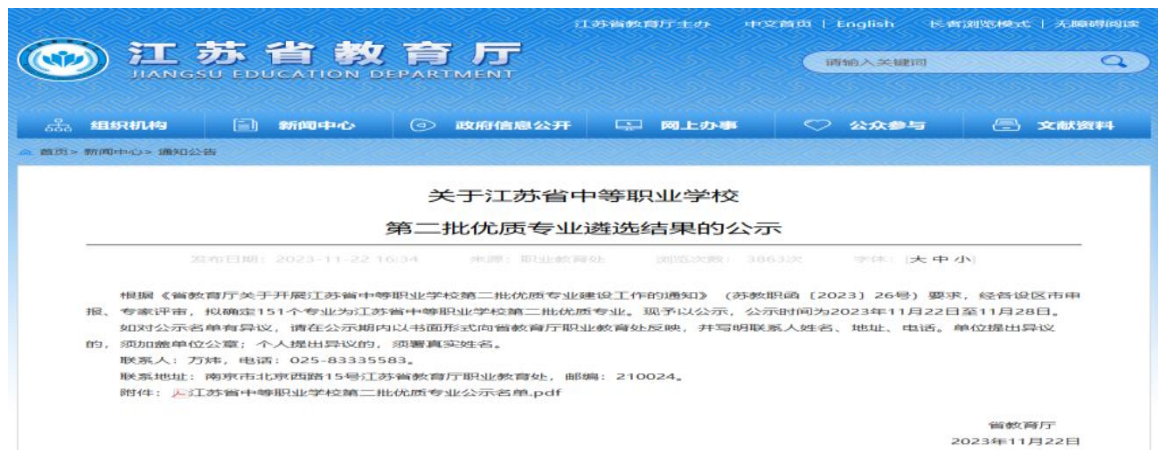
江苏省教育厅主办 | 中文首页 | English | 长者浏览模式 | 无障碍阅读

江苏省教育厅
JIANGSU EDUCATION DEPARTMENT

请输入关键词

组织机构 | 新闻中心 | 政府信息公开 | 网上办事 | 公众参与 | 文献资料

首页> 新闻中心> 通知公告

关于江苏省中等职业学校
第二批优质专业遴选结果的公示

发布日期：2023-11-22 16:34　来源：职业教育处　浏览次数：3863次　字体：[大 中 小]

根据《省教育厅关于开展江苏省中等职业学校第二批优质专业建设工作的通知》（苏教职函〔2023〕26号）要求，经各设区市申报、专家评审，拟确定151个专业为江苏省中等职业学校第二批优质专业。现予以公示，公示时间为2023年11月22日至11月28日。

如对公示名单有异议，请在公示期内以书面形式向省教育厅职业教育处反映，并写明联系人姓名、地址、电话。单位提出异议的，须加盖单位公章；个人提出异议的，须署真实姓名。

联系人：万炜，电话：025-83335583。

联系地址：南京市北京西路15号江苏省教育厅职业教育处，邮编：210024。

附件：江苏省中等职业学校第二批优质专业公示名单.pdf

省教育厅
2023年11月22日